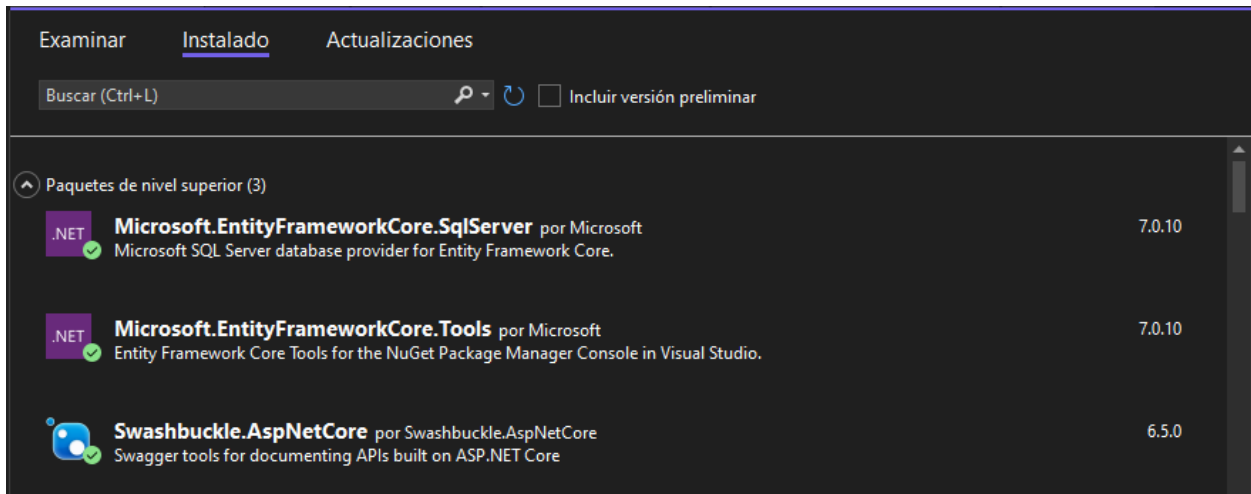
Examinar Instalado Actualizaciones

Buscar (Ctrl+L)

Incluir versión preliminar

Paquetes de nivel superior (3)

.NET Microsoft.EntityFrameworkCore.SqlServer por Microsoft
Microsoft SQL Server database provider for Entity Framework Core.
7.0.10

.NET Microsoft.EntityFrameworkCore.Tools por Microsoft
Entity Framework Core Tools for the NuGet Package Manager Console in Visual Studio.
7.0.10

Swashbuckle.AspNetCore por Swashbuckle.AspNetCore
Swagger tools for documenting APIs built on ASP.NET Core
6.5.0